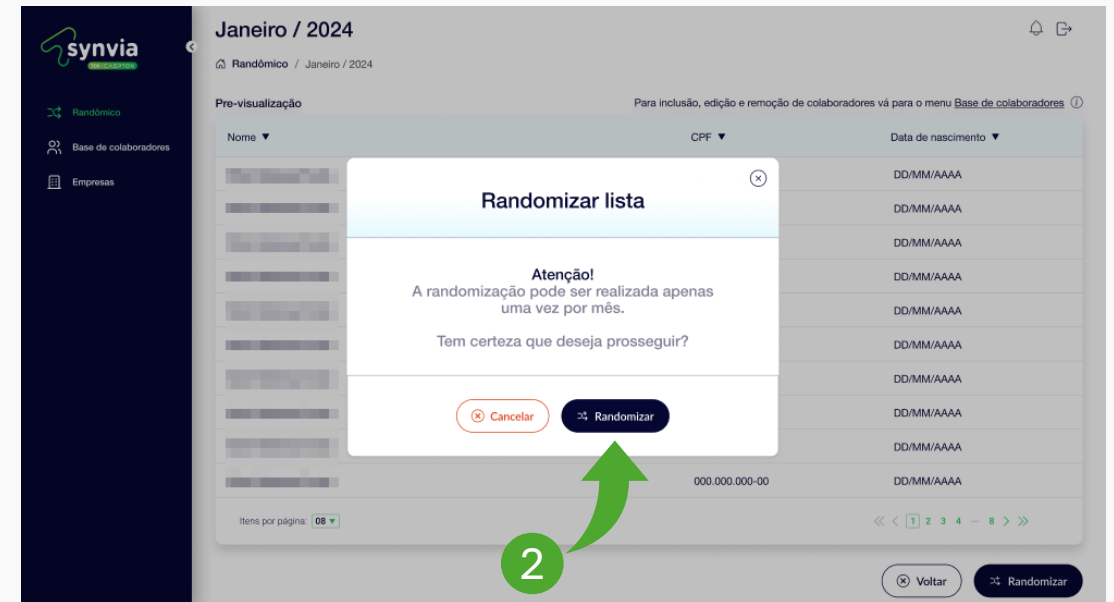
synvia
TOXICOLOGIA

Randômico
Base de colaboradores
Empresas

Janeiro / 2024

Randômico / Janeiro / 2024

Pre-visualização

Para inclusão, edição e remoção de colaboradores vá para o menu Base de colaboradores

| Nome ▼ | CPF ▼ | Data de nascimento ▼ |
|---|---|---|
| | | DD/MM/AAAA |
| | | DD/MM/AAAA |
| | | DD/MM/AAAA |
| | | DD/MM/AAAA |
| | | DD/MM/AAAA |
| | | DD/MM/AAAA |
| | | DD/MM/AAAA |
| | | DD/MM/AAAA |
| | | DD/MM/AAAA |
| | 000.000.000-00 | DD/MM/AAAA |

Itens por página: 08

1 2 3 4 ... 8

Randomizar lista

Atenção!
A randomização pode ser realizada apenas uma vez por mês.

Tem certeza que deseja prosseguir?

Cancelar
Randomizar

2

Voltar
Randomizar